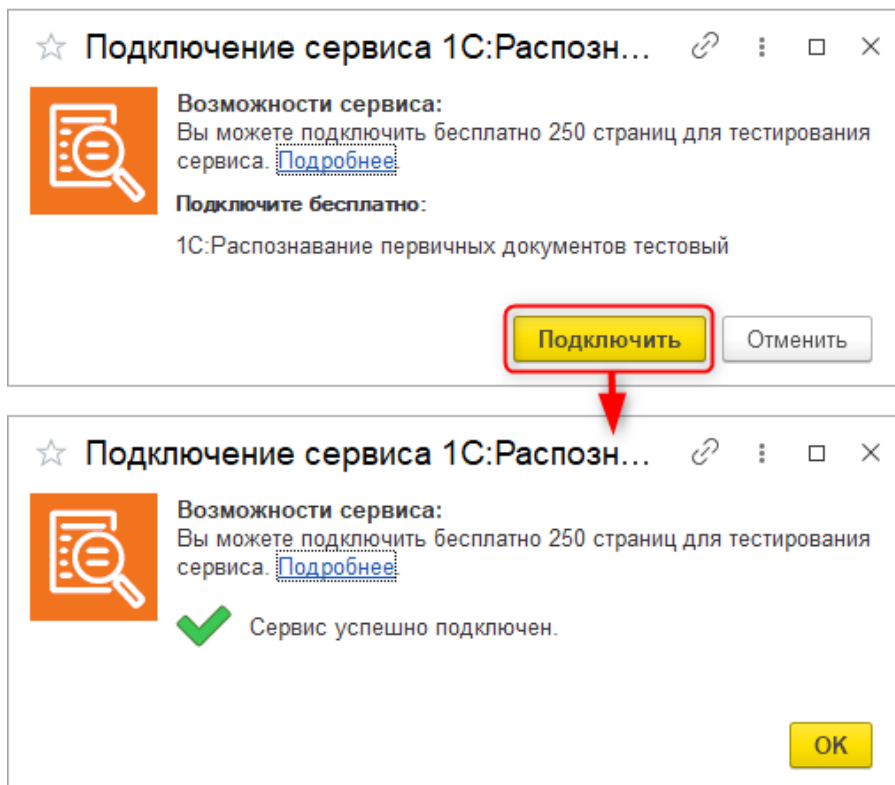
Подключение сервиса 1С:Распозн...

Возможности сервиса:
Вы можете подключить бесплатно 250 страниц для тестирования сервиса. Подробнее

Подключите бесплатно:

1С:Распознавание первичных документов тестовый

Подключить

Отменить

Подключение сервиса 1С:Распозн...

Возможности сервиса:
Вы можете подключить бесплатно 250 страниц для тестирования сервиса. Подробнее

Сервис успешно подключен.

ОК